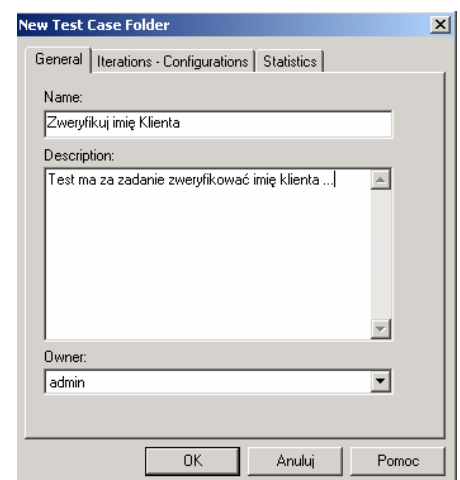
New Test Case Folder

General | Iterations - Configurations | Statistics

Name:
Zweryfikuj imię Klienta

Description:
Test ma za zadanie zweryfikować imię klienta ...

Owner:
admin

OK | Anuluj | Pomoc